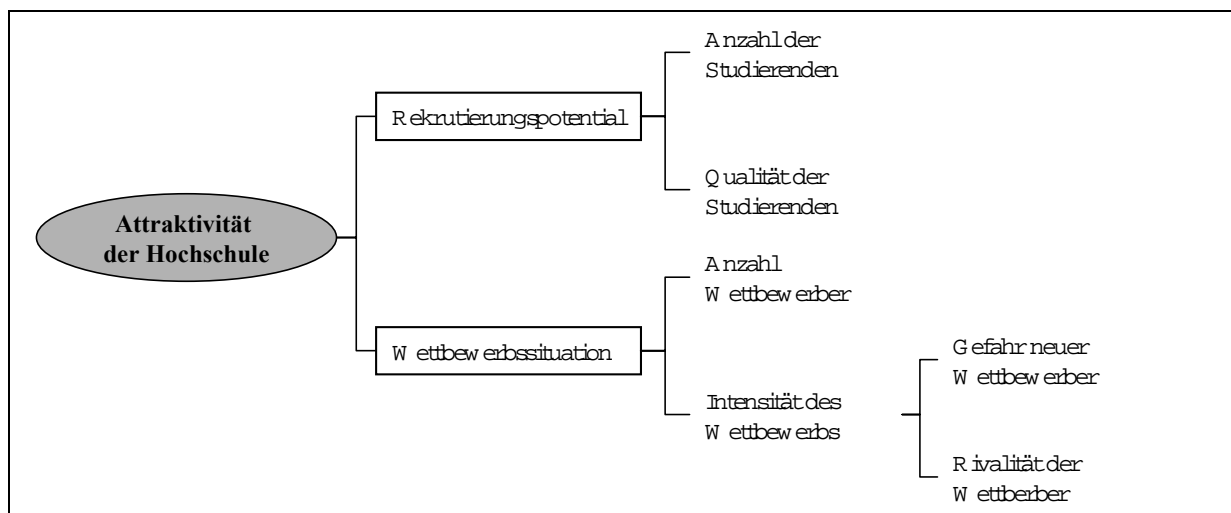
Attraktivität der Hochschule

Rekrutierungspotential

Anzahl der Studierenden

Qualität der Studierenden

Wettbewerbssituation

Anzahl Wettbewerber

Intensität des Wettbewerbs

Gefahr neuer Wettbewerber

Rivalität der Wettberber